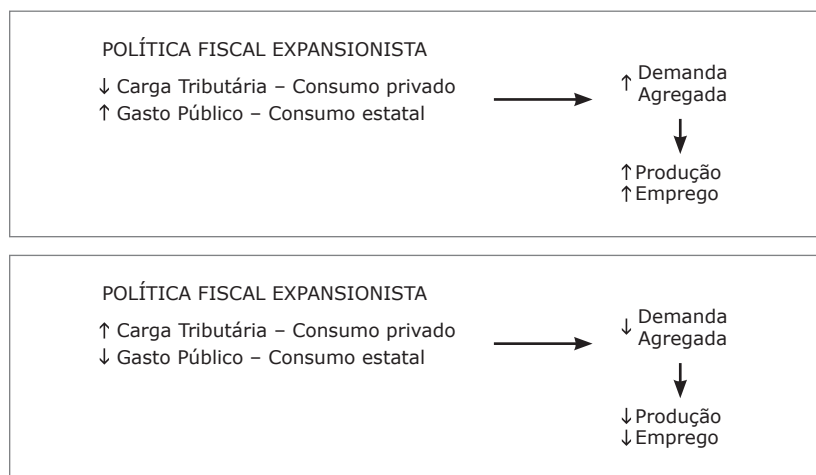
POLÍTICA FISCAL EXPANSIONISTA

↓ Carga Tributária – Consumo privado
↑ Gasto Público – Consumo estatal

↑ Demanda Agregada

↑Produção
↑Emprego

POLÍTICA FISCAL EXPANSIONISTA

↑ Carga Tributária – Consumo privado
↓ Gasto Público – Consumo estatal

↓ Demanda Agregada

↓Produção
↓Emprego